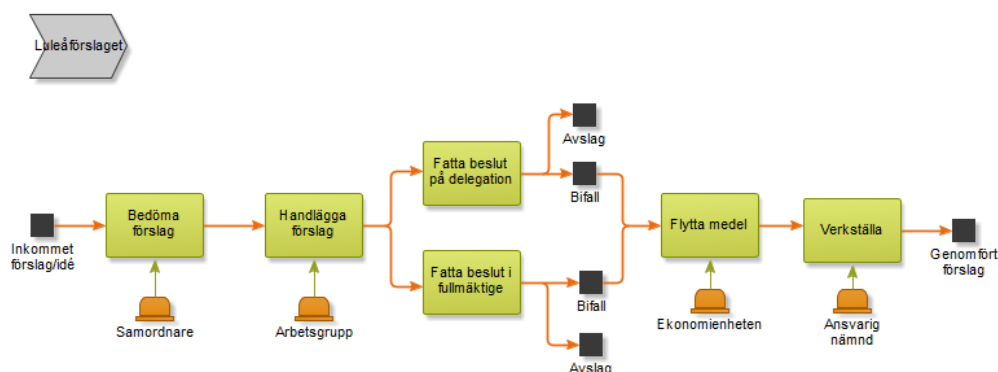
Luleåförslaget

Inkommet förslag/idé

Bedöma förslag

Samordnare

Handlägga förslag

Arbetsgrupp

Fatta beslut på delegation

Avslag

Bifall

Fatta beslut i fullmäktige

Bifall

Avslag

Flytta medel

Ekonomienheten

Verkställa

Ansvarig nämnd

Genomfört förslag